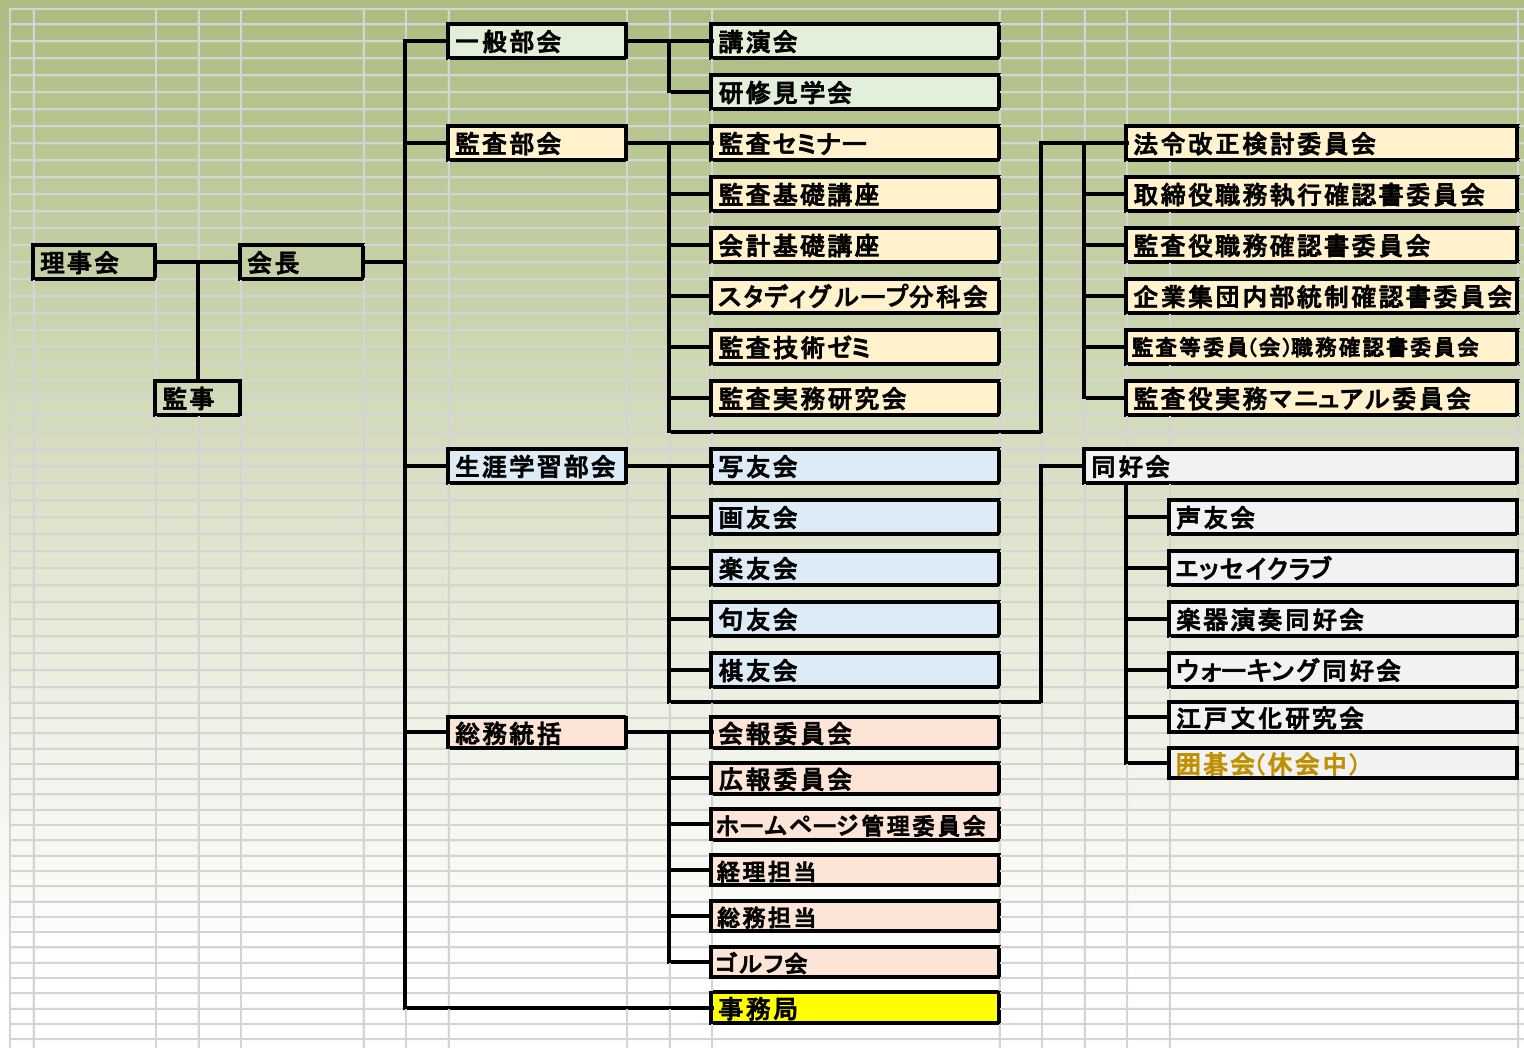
理事会
会長
監事

一般部会
講演会
研修見学会

監査部会
監査セミナー
監査基礎講座
会計基礎講座
スタディグループ分科会
監査技術ゼミ
監査実務研究会

法令改正検討委員会
取締役職務執行確認書委員会
監査役職務確認書委員会
企業集団内部統制確認書委員会
監査等委員(会)職務確認書委員会
監査役実務マニュアル委員会

生涯学習部会
写友会
画友会
楽友会
句友会
棋友会

同好会
声友会
エッセイクラブ
楽器演奏同好会
ウォーキング同好会
江戸文化研究会
囲碁会(休会中)

総務統括
会報委員会
広報委員会
ホームページ管理委員会
経理担当
総務担当
ゴルフ会

事務局